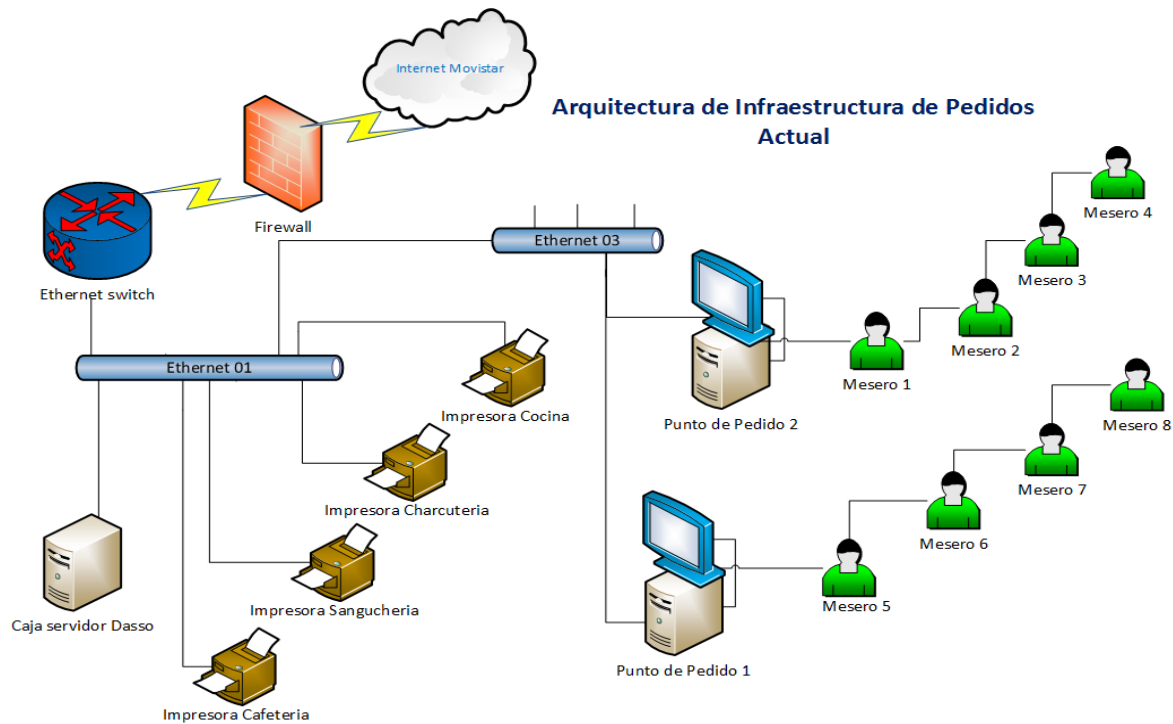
Internet Movistar

Arquitectura de Infraestructura de Pedidos Actual

Firewall

Ethernet switch

Ethernet 03

Ethernet 01

Mesero 4

Mesero 3

Mesero 2

Mesero 1

Punto de Pedido 2

Impresora Cocina

Mesero 8

Mesero 7

Mesero 6

Mesero 5

Impresora Charcuteria

Impresora Sangucheria

Caja servidor Dasso

Punto de Pedido 1

Impresora Cafeteria